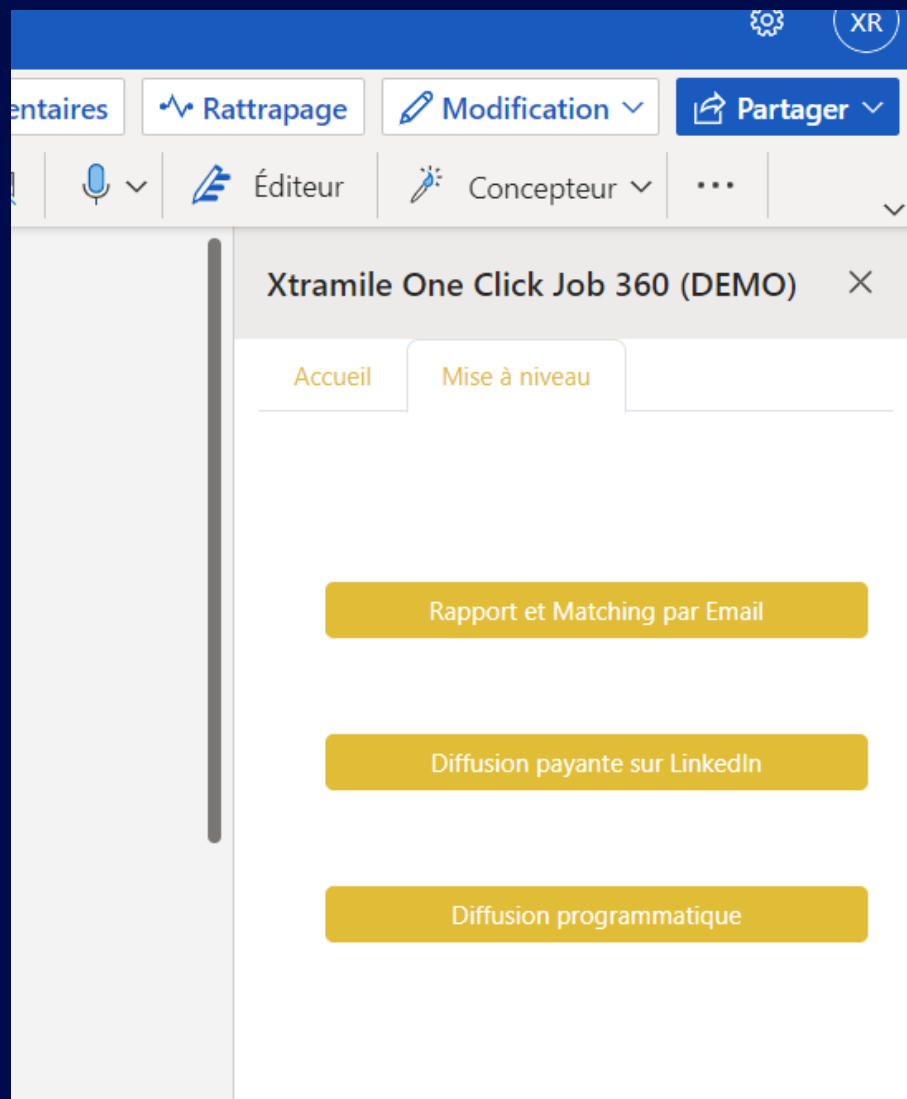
XR

entaires

Rattrapage

Modification

Partager

Éditeur

Concepteur

...

Xtramile One Click Job 360 (DEMO)

Accueil

Mise à niveau

Rapport et Matching par Email

Diffusion payante sur LinkedIn

Diffusion programmatique